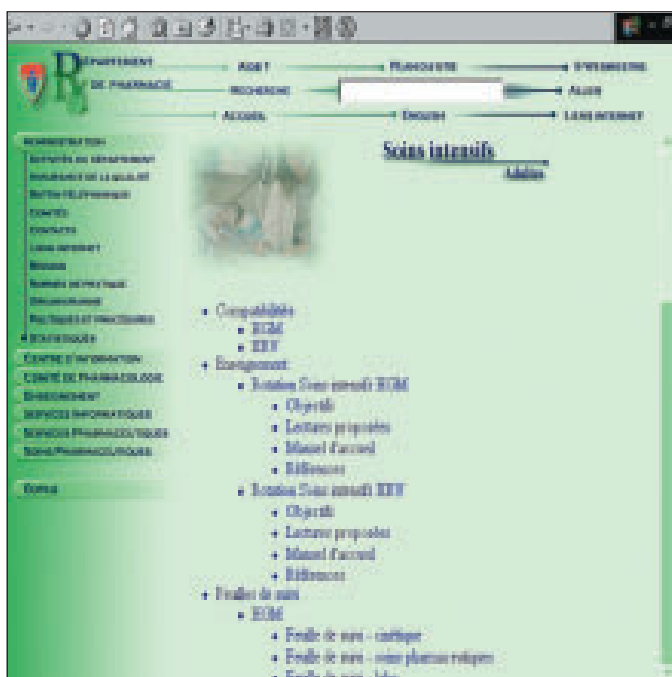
DÉPARTEMENT DE PHARMACIE
AGET
PLANDESITE
IDENTIFICATION
RECHERCHE
ALLER
ACCUEIL
DROITS
LIENS INTERNET

ADMINISTRATION
ACTIVITÉS DU DÉPARTEMENT
ASSURANCE DE LA QUALITÉ
BOTTIN TÉLÉPHONIQUE
COMITÉS
CONTACTS
LIENS INTERNET
MISSION
NORMES DE PRATIQUE
ORGANIGRAMME
POLITIQUES ET PROCÉDURES
STATISTIQUES
CENTRE D'INFORMATION
CENTRE DE PHARMACOLOGIE
ENSEIGNEMENT
SERVICES INFORMATIQUES
SERVICES PHARMACEUTIQUES
SOINS PHARMACEUTIQUES
EXTRA

Soins intensifs
Adultes

• Compatibilités
• HGM
• HRV
• Enseignement
• Rotation Soins intensifs HGM
• Objectifs
• Lectures proposées
• Manuel d'accueil
• Références
• Rotation Soins intensifs HRV
• Objectifs
• Lectures proposées
• Manuel d'accueil
• Références
• Feuilles de suivi
• HGM
• Feuille de suivi - cardiaque
• Feuille de suivi - soins pharmaceutiques
• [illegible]